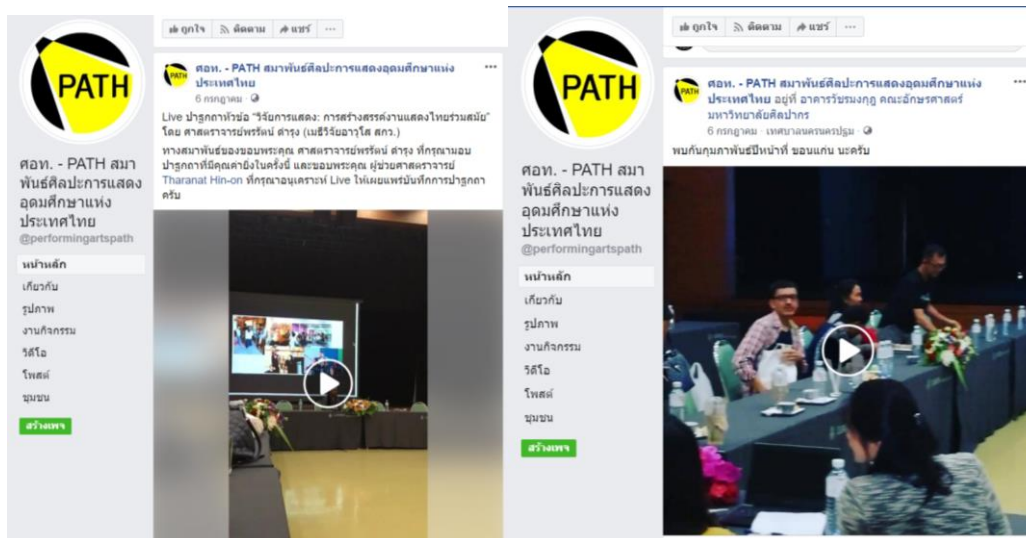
PATH

ศอท. - PATH สมาพันธ์ศิลปะการแสดงอุดมศึกษาแห่งประเทศไทย
@performingartspath

หน้าหลัก
เกี่ยวกับ
รูปภาพ
งานกิจกรรม
วิดีโอ
โพสต์
ชุมชน
สร้างเพจ

ถูกใจ ติดตาม แชร์ ···

ศอท. - PATH สมาพันธ์ศิลปะการแสดงอุดมศึกษาแห่งประเทศไทย
6 กรกฎาคม ·

Live ปาฐกถาหัวข้อ "วิจัยการแสดง: การสร้างสรรค์งานแสดงไทยร่วมสมัย" โดย ศาสตราจารย์พรรัตน์ ดำรุง (เมธีวิจัยอาวุโส สกว.)

ทางสมาพันธ์ของขอบพระคุณ ศาสตราจารย์พรรัตน์ ดำรุง ที่กรุณามอบปาฐกถาที่มีคุณค่ายิ่งในครั้งนี้ และขอบพระคุณ ผู้ช่วยศาสตราจารย์ Tharanat Hin-on ที่กรุณาอนุเคราะห์ Live ให้เผยแพร่บันทึกการปาฐกถาครับ

PATH

ศอท. - PATH สมาพันธ์ศิลปะการแสดงอุดมศึกษาแห่งประเทศไทย
@performingartspath

หน้าหลัก
เกี่ยวกับ
รูปภาพ
งานกิจกรรม
วิดีโอ
โพสต์
ชุมชน
สร้างเพจ

ถูกใจ ติดตาม แชร์ ···

ศอท. - PATH สมาพันธ์ศิลปะการแสดงอุดมศึกษาแห่งประเทศไทย อยู่ที่ อาคารวัชรมงกุฎ คณะอักษรศาสตร์ มหาวิทยาลัยศิลปากร
6 กรกฎาคม · เทศบาลนครนครปฐม ·

พบกันกุมภาพันธ์ปีหน้าที่ ขอนแก่น นะครับ